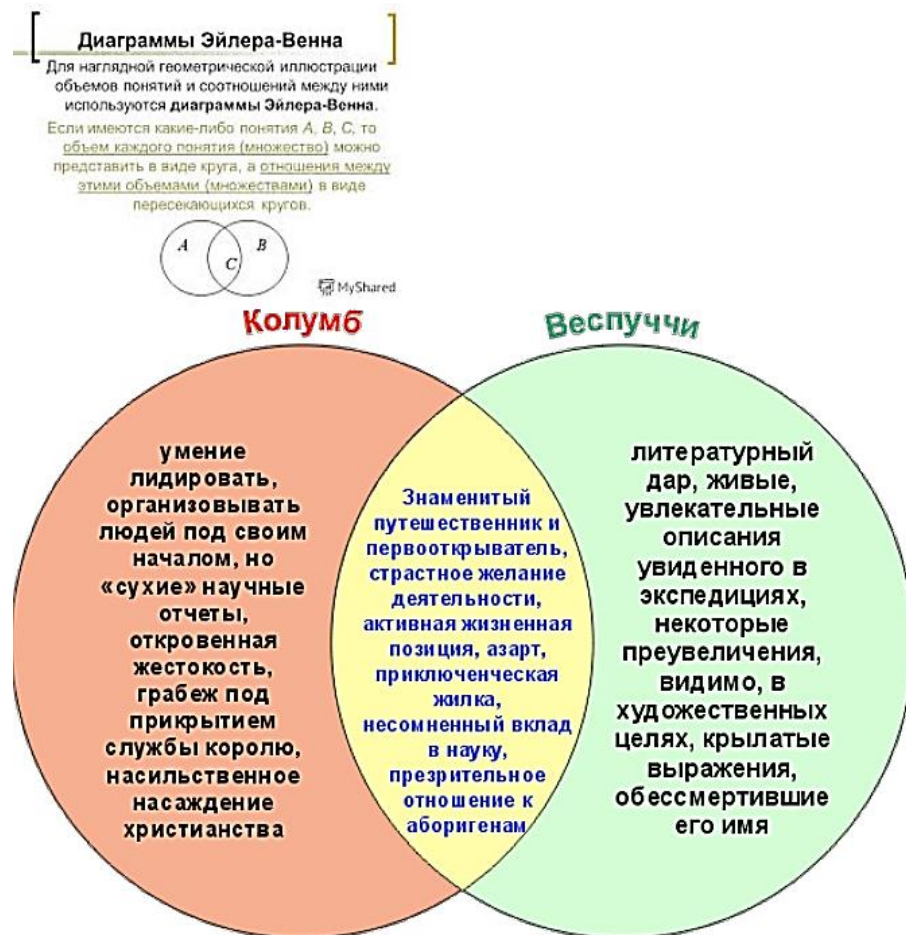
Диаграммы Эйлера-Венна

Для наглядной геометрической иллюстрации объемов понятий и соотношений между ними используются диаграммы Эйлера-Венна.

Если имеются какие-либо понятия A, B, C, то объем каждого понятия (множество) можно представить в виде круга, а отношения между этими объемами (множествами) в виде пересекающихся кругов.

A C B

MyShared

Колумб

Веспуччи

умение лидировать, организовывать людей под своим началом, но «сухие» научные отчеты, откровенная жестокость, грабеж под прикрытием службы королю, насильственное насаждение христианства

Знаменитый путешественник и первооткрыватель, страстное желание деятельности, активная жизненная позиция, азарт, приключенческая жилка, несомненный вклад в науку, презрительное отношение к аборигенам

литературный дар, живые, увлекательные описания увиденного в экспедициях, некоторые преувеличения, видимо, в художественных целях, крылатые выражения, обессмертившие его имя